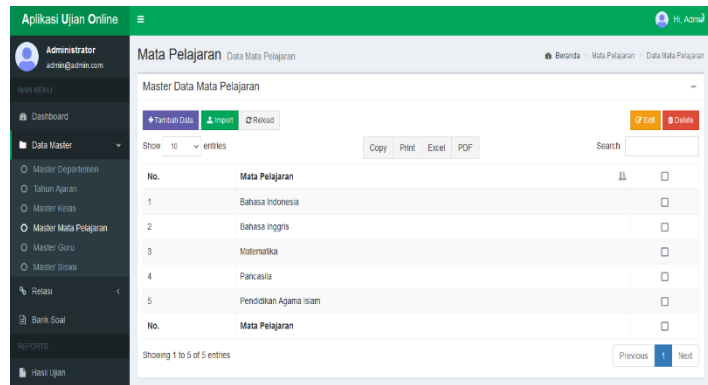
Aplikasi Ujian Online ≡ Hi, Admin

Administrator
admin@admin.com

MAIN MENU

Dashboard

Data Master

Master Departemen

Tahun Ajaran

Master Kelas

Master Mata Pelajaran

Master Guru

Master Siswa

Relasi

Bank Soal

REPORTS

Hasil Ujian

Mata Pelajaran Data Mata Pelajaran

Beranda > Mata Pelajaran > Data Mata Pelajaran

Master Data Mata Pelajaran

+ Tambah Data Import Reload

Edit Delete

Show 10 entries

Copy Print Excel PDF

Search:

| No. | Mata Pelajaran | | |
|---|---|---|---|
| 1 | Bahasa Indonesia | | ☐ |
| 2 | Bahasa Inggris | | ☐ |
| 3 | Matematika | | ☐ |
| 4 | Pancasila | | ☐ |
| 5 | Pendidikan Agama Islam | | ☐ |
| No. | Mata Pelajaran | | ☐ |

Showing 1 to 5 of 5 entries

Previous 1 Next